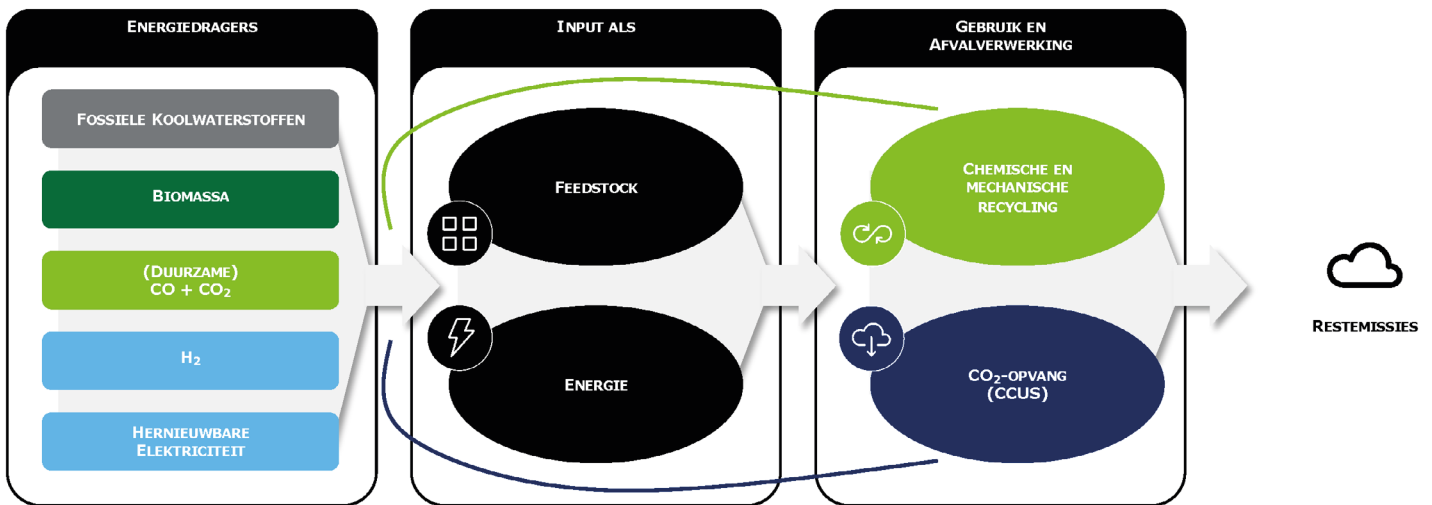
Energiedragers

Fossiele Koolwaterstoffen

Biomassa

(Duurzame) CO + $CO_2$

$H_2$

Hernieuwbare Elektriciteit

Input als

Feedstock

Energie

Gebruik en Afvalverwerking

Chemische en mechanische recycling

$CO_2$-opvang (CCUS)

Restemissies